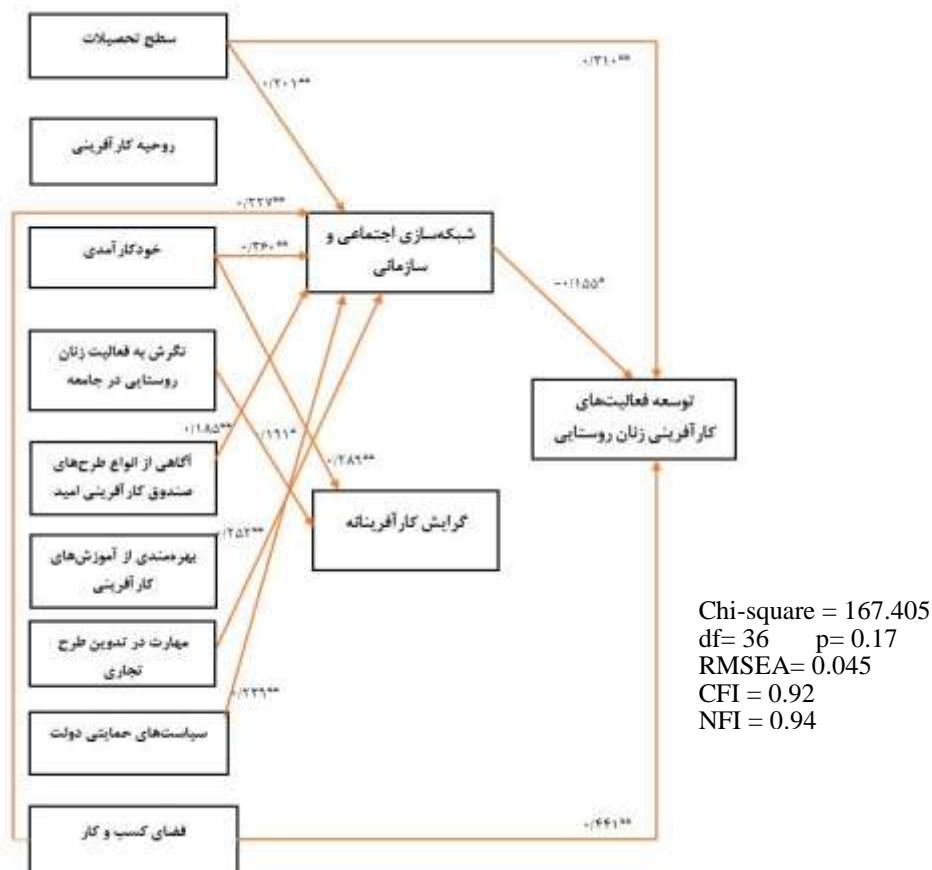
سطح تحصیلات

روحیه کارآفرینی

خودکارآمدی

نگرش به فعالیت زنان روستایی در جامعه

آگاهی از انواع طرح‌های صندوق کارآفرینی امید

بهره‌مندی از آموزش‌های کارآفرینی

مهارت در تدوین طرح تجاری

سیاست‌های حمایتی دولت

فضای کسب و کار

شبکه‌سازی اجتماعی و سازمانی

گرایش کارآفرینانه

توسعه فعالیت‌های کارآفرینی زنان روستایی

۰/۳۱۰**

۰/۲۰۱**

۰/۲۲۷**

۰/۳۶۰**

۰/۱۵۵*

۰/۱۸۵**

۰/۱۹۱*

۰/۲۸۹**

۰/۲۵۲**

۰/۲۲۹**

۰/۴۴۱**

Chi-square = 167.405
df= 36 p= 0.17
RMSEA= 0.045
CFI = 0.92
NFI = 0.94